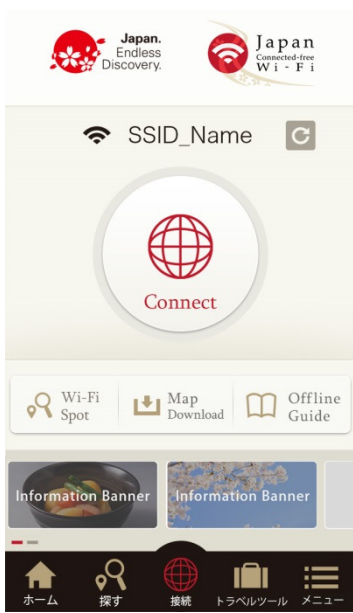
Japan. Endless Discovery.

Japan Connected-free Wi-Fi

SSID_Name

Connect

Wi-Fi Spot

Map Download

Offline Guide

Information Banner

Information Banner

ホーム

探す

接続

トラベルツール

メニュー